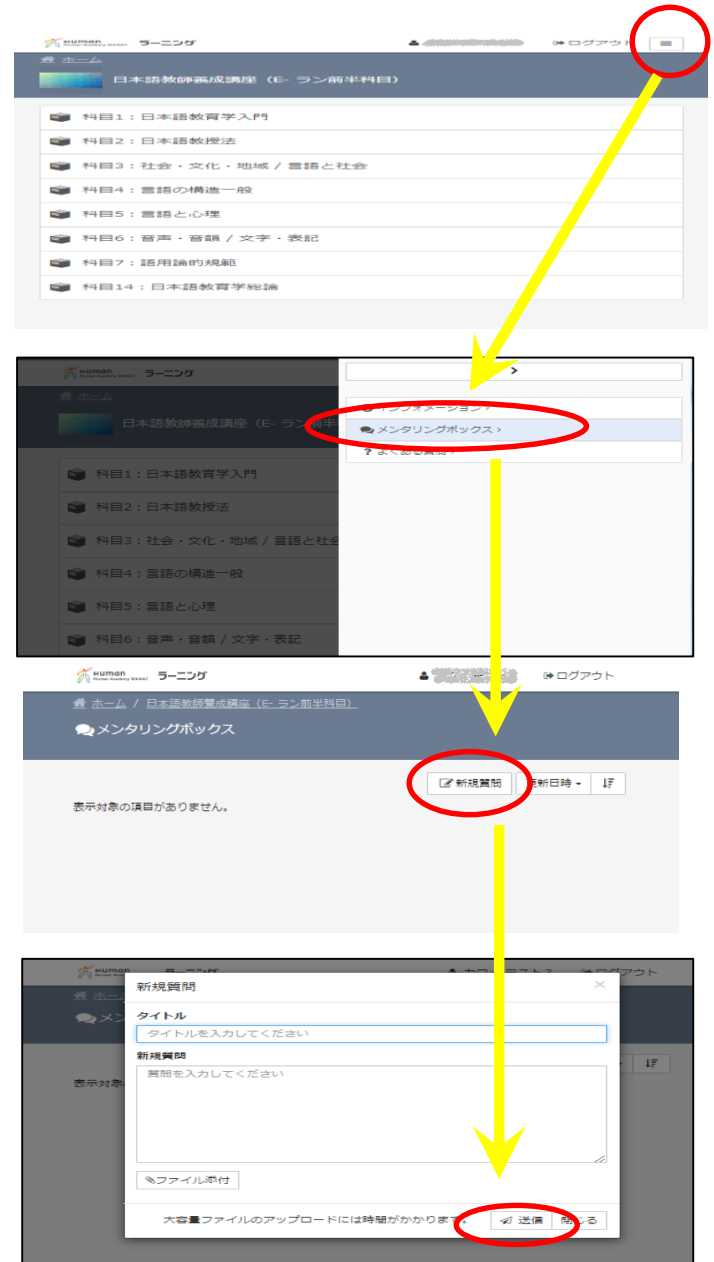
Human ラーニング

ログアウト

ホーム

日本語教師養成講座（E- ラン前半科目）

科目1：日本語教育学入門
科目2：日本語教授法
科目3：社会・文化・地域 / 言語と社会
科目4：言語の構造一般
科目5：言語と心理
科目6：音声・音韻 / 文字・表記
科目7：語用論的規範
科目14：日本語教育学総論

Human ラーニング

ホーム

日本語教師養成講座（E- ラン前半

>

インフォメーション >
メンタリングボックス >
よくある質問 >

科目1：日本語教育学入門
科目2：日本語教授法
科目3：社会・文化・地域 / 言語と社会
科目4：言語の構造一般
科目5：言語と心理
科目6：音声・音韻 / 文字・表記

Human ラーニング

ログアウト

ホーム / 日本語教師養成講座（E- ラン前半科目）

メンタリングボックス

新規質問 更新日時

表示対象の項目がありません。

Human ラーニング

ログアウト

ホーム

メンタ

表示対象

新規質問

タイトル
タイトルを入力してください

新規質問
質問を入力してください

ファイル添付

大容量ファイルのアップロードには時間がかかります。 送信 閉じる